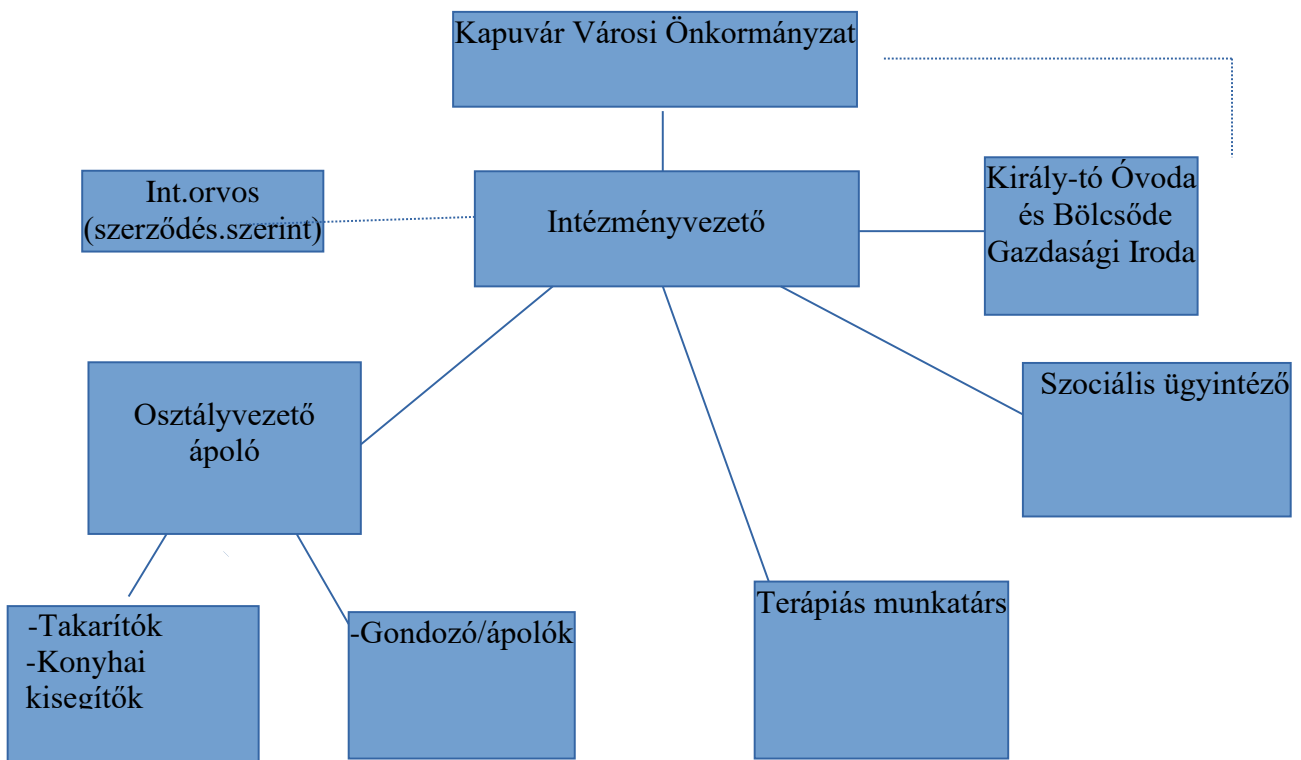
Kapuvár Városi Önkormányzat

Int.orvos (szerződés.szerint)

Intézményvezető

Király-tó Óvoda és Bölcsőde Gazdasági Iroda

Osztályvezető ápoló

Szociális ügyintéző

-Takarítók
-Konyhai kisegítők

-Gondozó/ápolók

Terápiás munkatárs